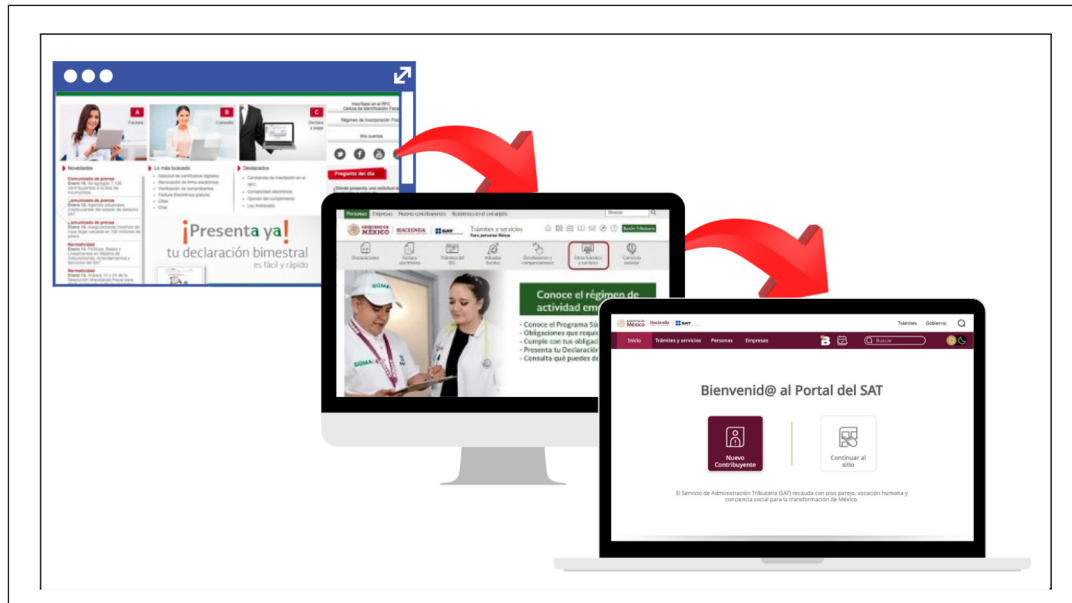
A Factura
B Consulta
C Declara y paga

Inscribirse en el RFC Cédula de Identificación Fiscal
Régimen de Incorporación Fiscal
Mis cuentas

Pregunta del día

Novedades
Lo más buscado
Destacados

¡Presenta ya! tu declaración bimestral es fácil y rápido

Personas Empresas Nuevo contribuyente Nosotros en el exterior
Buscar
GOBIERNO DE MÉXICO HACIENDA SAT
Trámites y servicios Para personas físicas
Declaraciones
Factura electrónica
Trámites del RFC
Adeudos fiscales
Devoluciones y compensaciones
Otros trámites y servicios
Canales de atención

Conoce el régimen de actividad em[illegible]
- Conoce el Programa Sú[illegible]
- Obligaciones que requi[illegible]
- Cumple con tus obligaci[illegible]
- Presenta tu Declaración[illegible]
- Consulta qué puedes de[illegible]

GOBIERNO DE MÉXICO Hacienda SAT
Trámites Gobierno
Inicio Trámites y servicios Personas Empresas
Buscar

Bienvenid@ al Portal del SAT

Nuevo Contribuyente
Continuar al sitio

El Servicio de Administración Tributaria (SAT) recauda con piso parejo, vocación humana y conciencia social para la transformación de México.